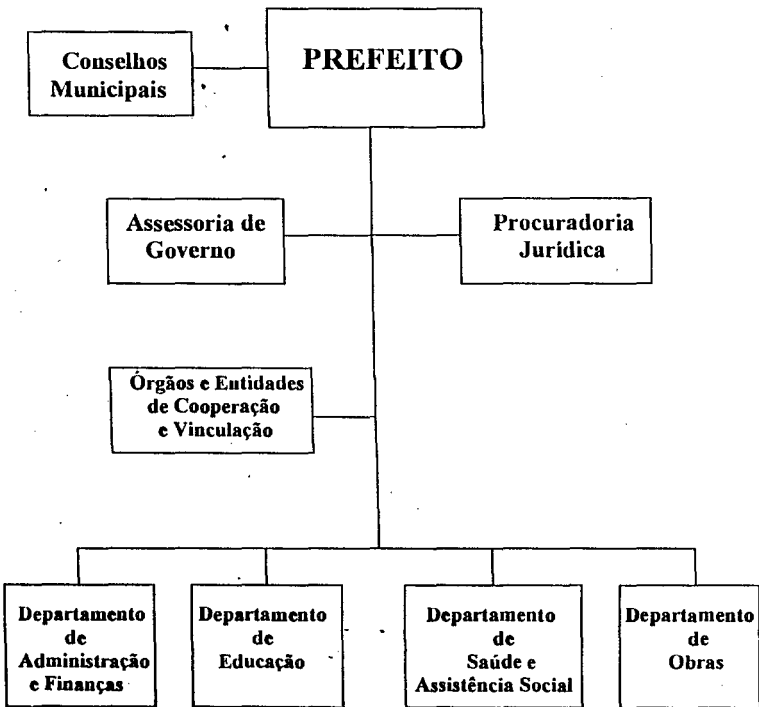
Conselhos Municipais

PREFEITO

Assessoria de Governo

Procuradoria Jurídica

Órgãos e Entidades de Cooperação e Vinculação

Departamento de Administração e Finanças

Departamento de Educação

Departamento de Saúde e Assistência Social

Departamento de Obras